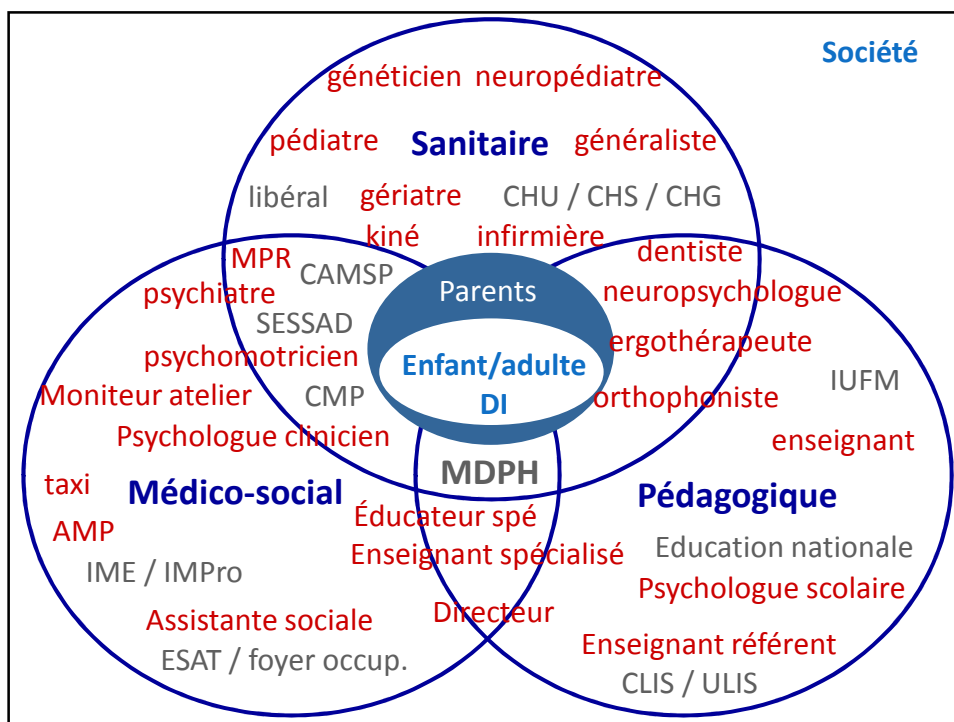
Société

généticien neuropédiatre

pédiatre Sanitaire généraliste

libéral gériatre CHU / CHS / CHG

kiné infirmière

MPR CAMSP dentiste

psychiatre Parents neuropsychologue

SESSAD

psychomotricien ergothérapeute

Enfant/adulte DI

Moniteur atelier CMP orthophoniste IUFM

Psychologue clinicien enseignant

MDPH

taxi Médico-social Pédagogique

Éducateur spé

AMP Enseignant spécialisé Education nationale

IME / IMPro Psychologue scolaire

Assistante sociale Directeur

ESAT / foyer occup. Enseignant référent

CLIS / ULIS